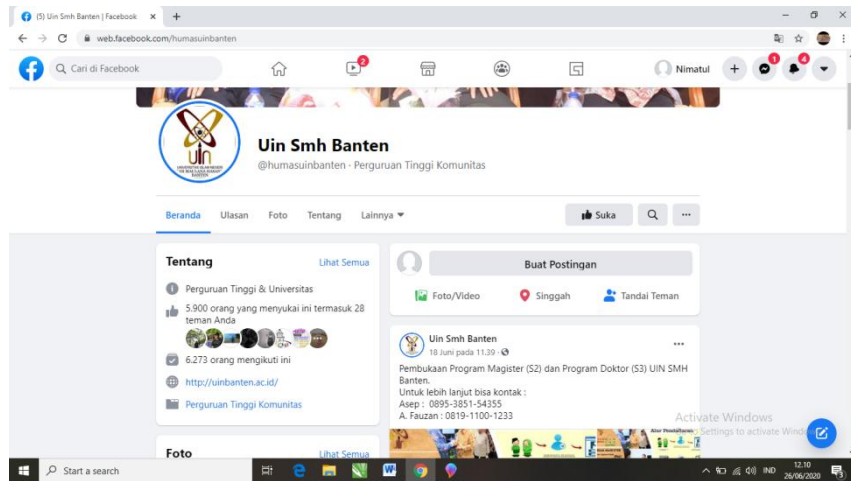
(5) Uin Smh Banten | Facebook ×

web.facebook.com/humasuinbanten

Cari di Facebook

2

Nimatul

1

4

uin

Uin Smh Banten

@humasuinbanten · Perguruan Tinggi Komunitas

Beranda Ulasan Foto Tentang Lainnya

Suka

...

Tentang

Lihat Semua

Perguruan Tinggi & Universitas

5.900 orang yang menyukai ini termasuk 28 teman Anda

6.273 orang mengikuti ini

http://uinbanten.ac.id/

Perguruan Tinggi Komunitas

Foto

Lihat Semua

Buat Postingan

Foto/Video

Singgah

Tandai Teman

Uin Smh Banten

18 Juni pada 11.39 ·

...

Pembukaan Program Magister (S2) dan Program Doktor (S3) UIN SMH Banten.
Untuk lebih lanjut bisa kontak :
Asep : 0895-3851-54355
A. Fauzan : 0819-1100-1233

Activate Windows
Go to Settings to activate Windows.

Start a search

IND

12.10
26/06/2020